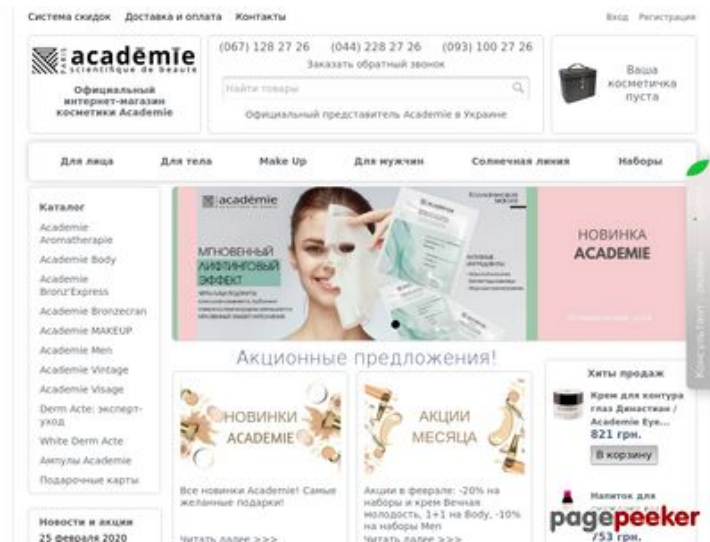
Система скидок Доставка и оплата Контакты

Вход Регистрация

PARIS académie scientifique de beauté

Официальный интернет-магазин косметики Academie

(067) 128 27 26 (044) 228 27 26 (093) 100 27 26

Заказать обратный звонок

Найти товары

Официальный представитель Academie в Украине

Ваша косметичка пуста

Для лица Для тела Make Up Для мужчин Солнечная линия Наборы

Каталог

Academie Aromatherapie

Academie Body

Academie Bronz'Express

Academie Bronzecran

Academie MAKEUP

Academie Men

Academie Vintage

Academie Visage

Derm Acte: эксперт-уход

White Derm Acte

Ампулы Academie

Подарочные карты

Новости и акции

25 февраля 2020

académie

МГНОВЕННЫЙ ЛИФТИНГОВЫЙ ЭФФЕКТ

НОВИНКА ACADEMIE

Акционные предложения!

НОВИНКИ ACADEMIE

Все новинки Academie! Самые желанные подарки!

Читать далее >>>

АКЦИИ МЕСЯЦА

Акции в феврале: -20% на наборы и крем Вечная молодость, 1+1 на Body, -10% на наборы Men

Читать далее >>>

Хиты продаж

Крем для контура глаз Династия / Academie Eye...

821 грн.

В корзину

Напиток для

753 грн.

Консультант

pagepeeker